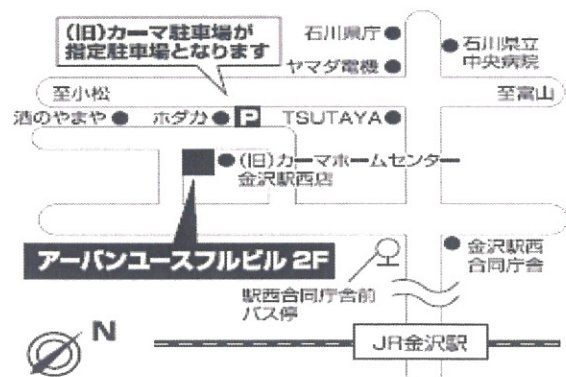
(旧)カーマ駐車場が指定駐車場となります

石川県庁

石川県立中央病院

ヤマダ電機

至小松

至富山

酒のやまや

ホダカ

P

TSUTAYA

(旧)カーマホームセンター金沢駅西店

アーバンユースフルビル 2F

金沢駅西合同庁舎

駅西合同庁舎前バス停

N

JR金沢駅